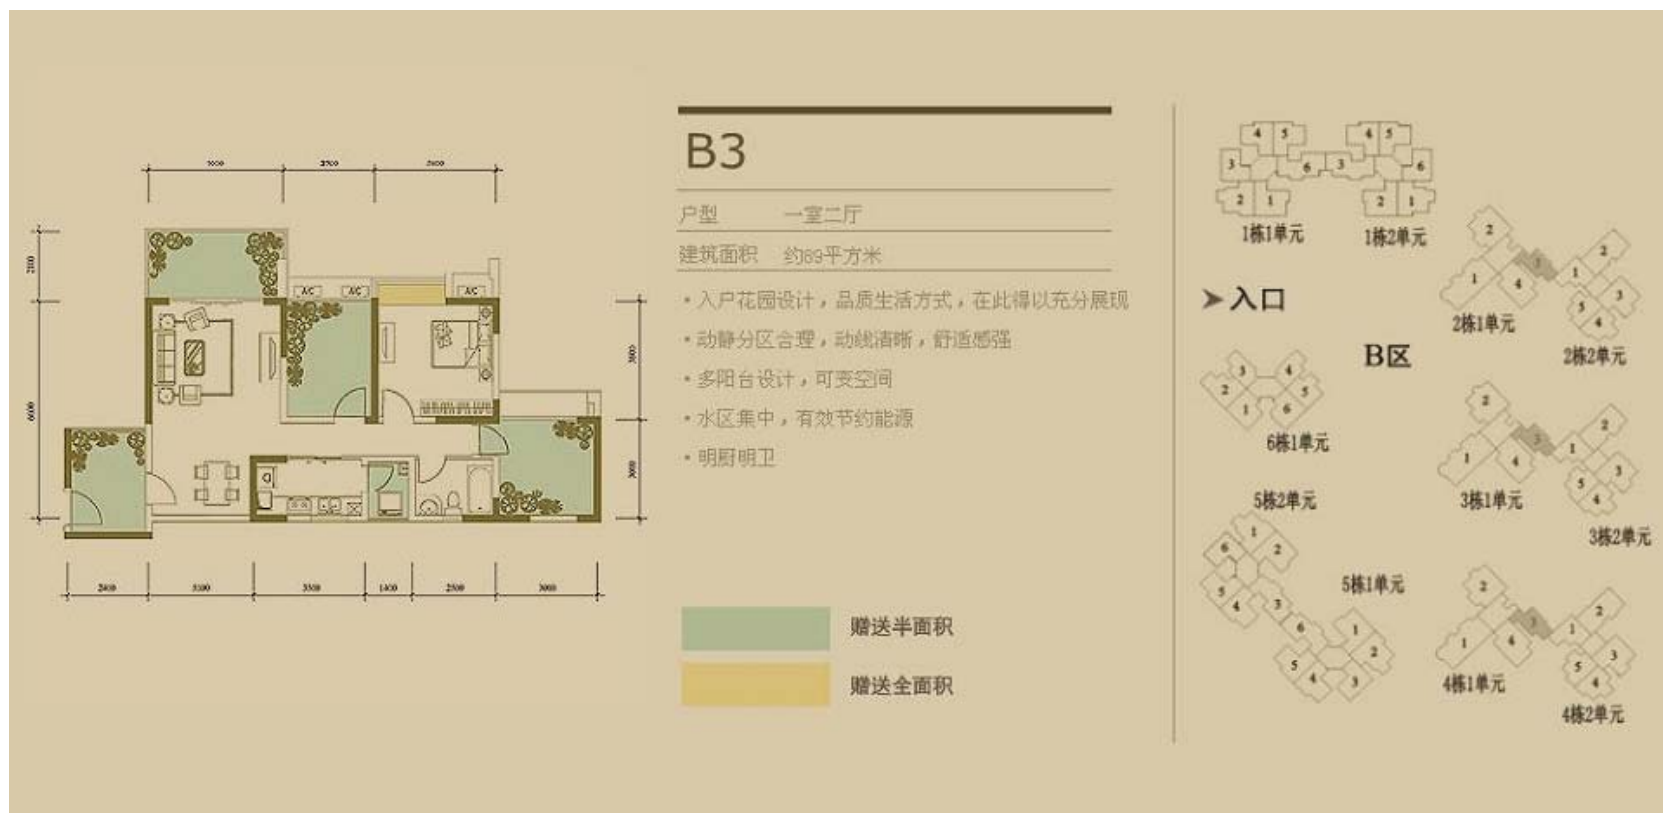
B3

户型 一室二厅

建筑面积 约89平方米

• 入户花园设计，品质生活方式，在此得以充分展现

• 动静分区合理，动线清晰，舒适感强

• 多阳台设计，可变空间

• 水区集中，有效节约能源

• 明厨明卫

赠送半面积

赠送全面积

AC AC AC

1栋1单元 1栋2单元

➤入口

B区

2栋1单元 2栋2单元

6栋1单元

5栋2单元

3栋1单元 3栋2单元

5栋1单元

4栋1单元 4栋2单元